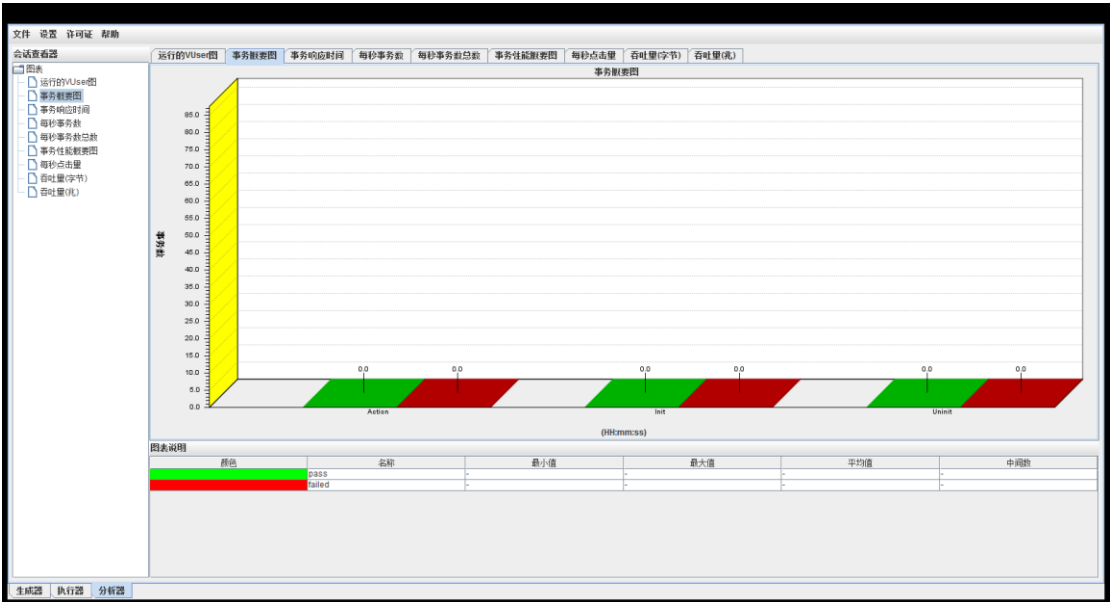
文件 设置 许可证 帮助

会话查看器

图表
运行的VUser图
事务概要图
事务响应时间
每秒事务数
每秒事务数总数
事务性能概要图
每秒点击量
吞吐量(字节)
吞吐量(兆)

运行的VUser图 | 事务概要图 | 事务响应时间 | 每秒事务数 | 每秒事务数总数 | 事务性能概要图 | 每秒点击量 | 吞吐量(字节) | 吞吐量(兆)

事务概要图

事务数

85.0
80.0
75.0
70.0
65.0
60.0
55.0
50.0
45.0
40.0
35.0
30.0
25.0
20.0
15.0
10.0
5.0
0.0

0.0 0.0 0.0 0.0 0.0 0.0

Action
Init
Uninit

(HH:mm:ss)

图表说明

| 颜色 | 名称 | 最小值 | 最大值 | 平均值 | 中间数 |
|---|---|---|---|---|---|
| | pass | - | - | - | - |
| | failed | - | - | - | - |

生成器 | 执行器 | 分析器